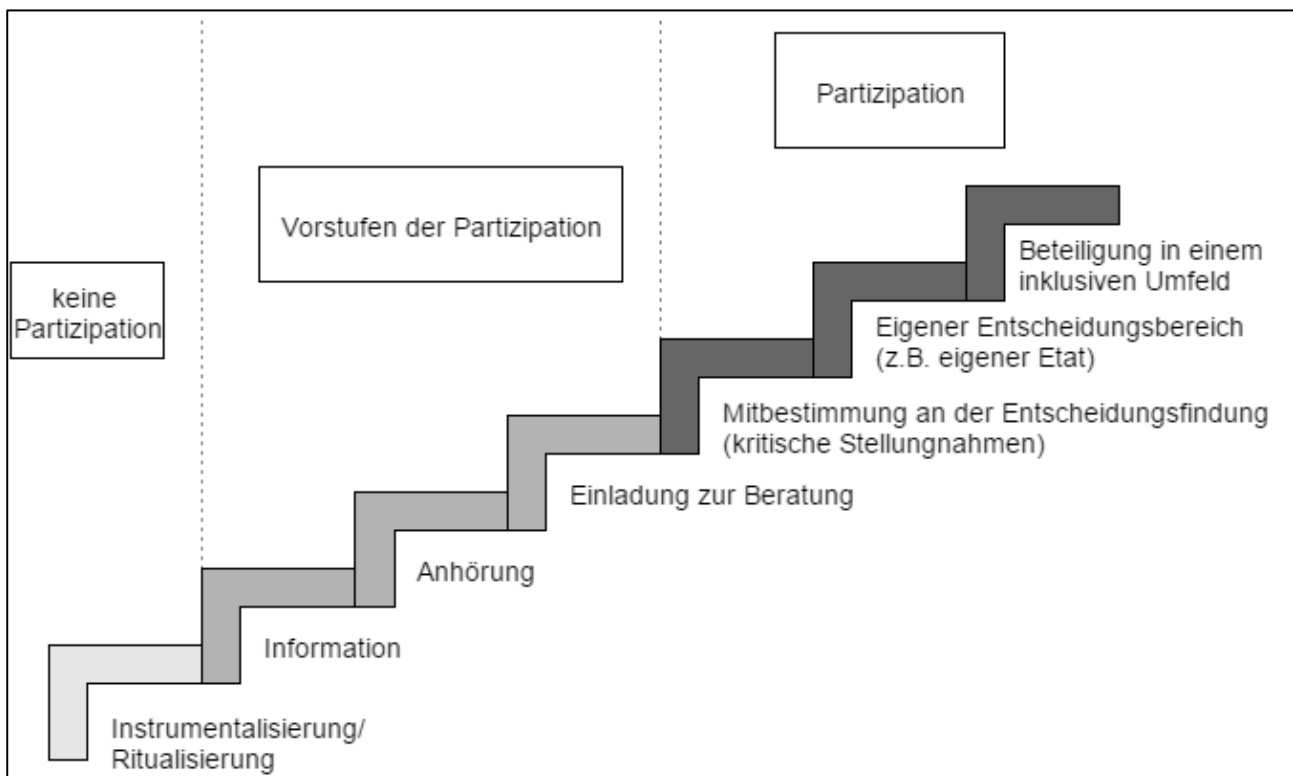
keine Partizipation

Vorstufen der Partizipation

Partizipation

Beteiligung in einem inklusiven Umfeld

Eigener Entscheidungsbereich (z.B. eigener Etat)

Mitbestimmung an der Entscheidungsfindung (kritische Stellungnahmen)

Einladung zur Beratung

Anhörung

Information

Instrumentalisierung/ Ritualisierung